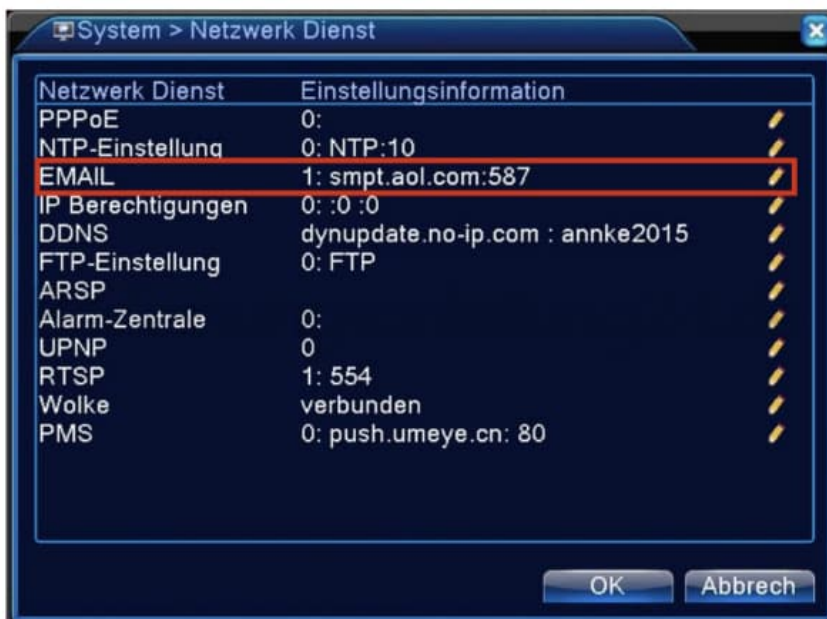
System > Netzwerk Dienst

| Netzwerk Dienst | Einstellungsinformation |
|---|---|
| PPPoE | 0: |
| NTP-Einstellung | 0: NTP:10 |
| EMAIL | 1: smpt.aol.com:587 |
| IP Berechtigungen | 0: :0 :0 |
| DDNS | dynupdate.no-ip.com : annke2015 |
| FTP-Einstellung | 0: FTP |
| ARSP | |
| Alarm-Zentrale | 0: |
| UPNP | 0 |
| RTSP | 1: 554 |
| Wolke | verbunden |
| PMS | 0: push.umeye.cn: 80 |

OK Abbrech